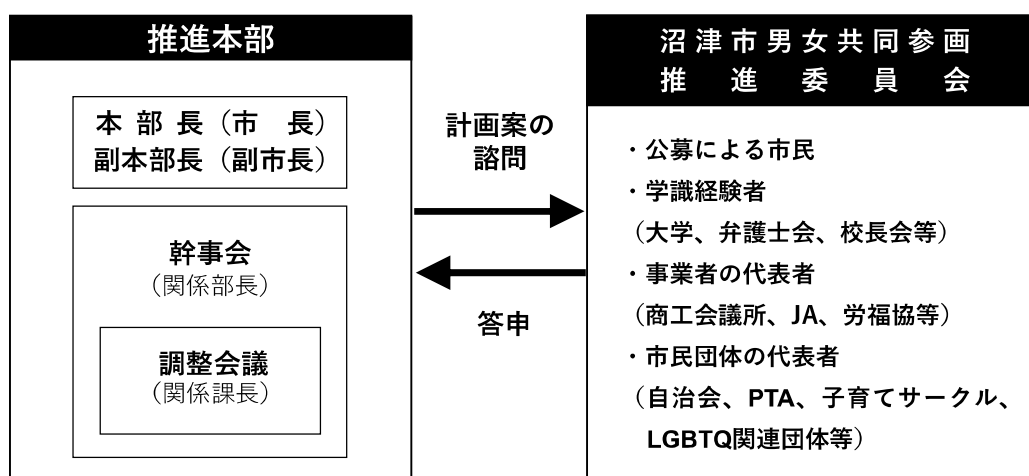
推進本部

本部長（市　長）
副本部長（副市長）

幹事会
（関係部長）

調整会議
（関係課長）

計画案の
諮問

答申

沼津市男女共同参画
推進委員会

・公募による市民
・学識経験者
（大学、弁護士会、校長会等）
・事業者の代表者
（商工会議所、JA、労福協等）
・市民団体の代表者
（自治会、PTA、子育てサークル、LGBTQ関連団体等）